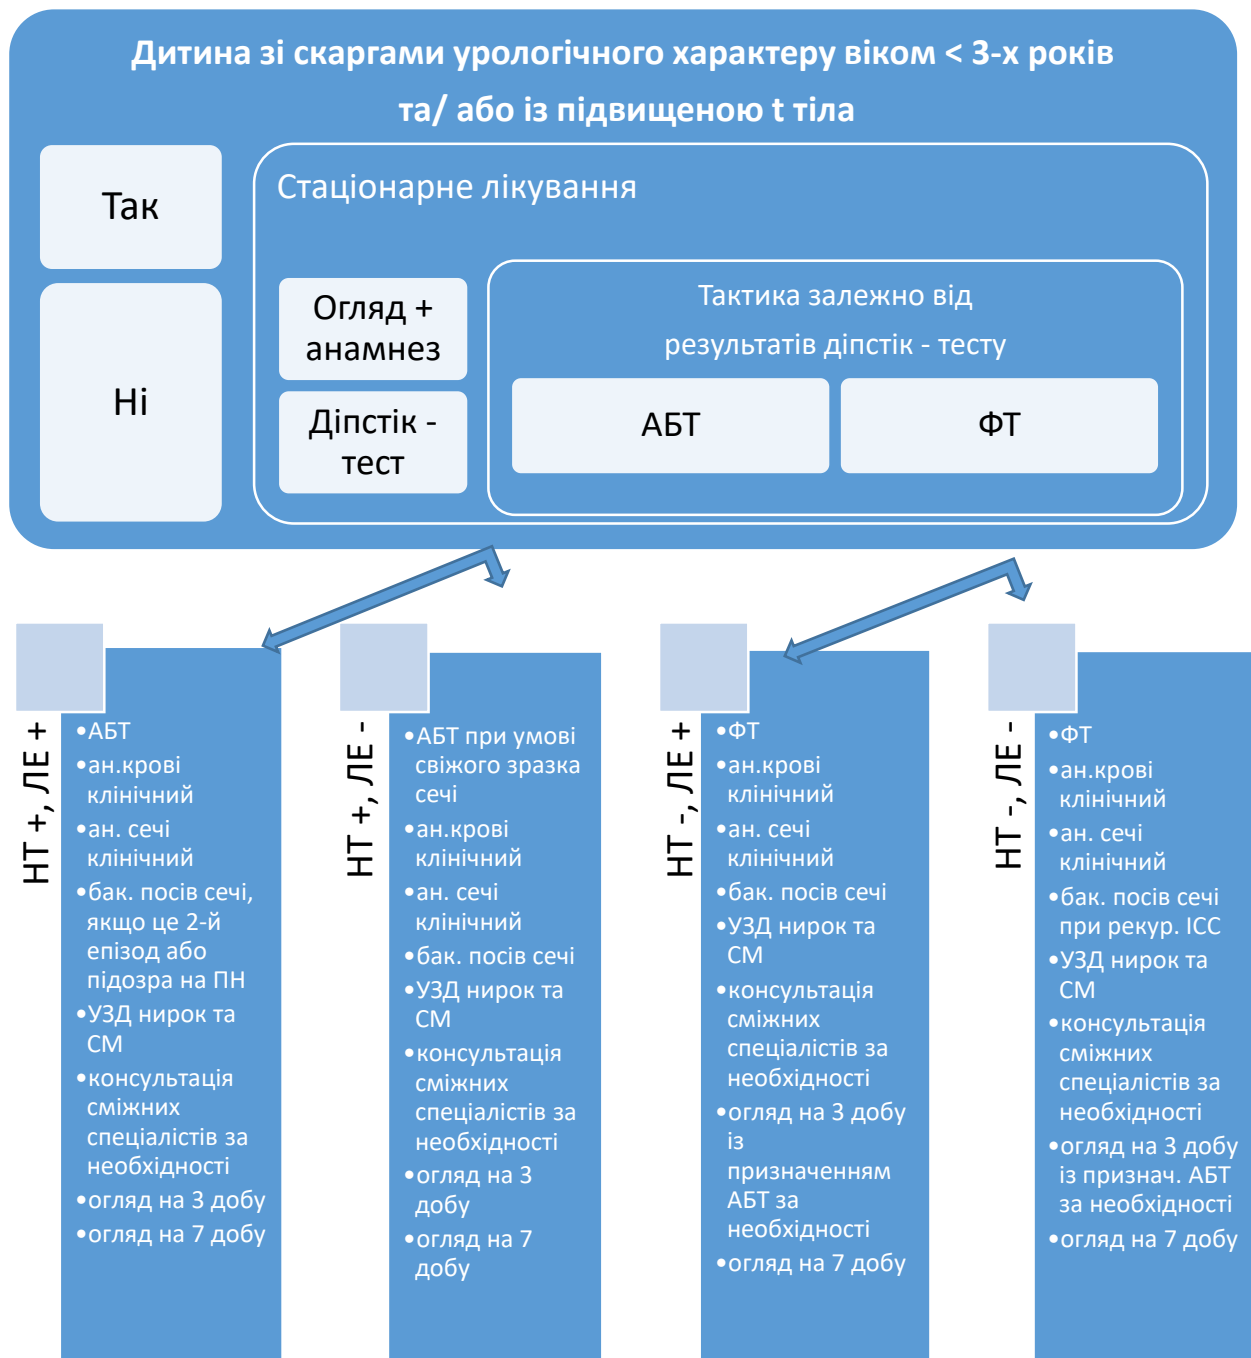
Дитина зі скаргами урологічного характеру віком < 3-х років та/ або із підвищеною t тіла

Так

Ні

Стаціонарне лікування

Огляд + анамнез

Діпстік - тест

Тактика залежно від результатів діпстік - тесту

АБТ

ФТ

НТ +, ЛЕ +

• АБТ
• ан.крові клінічний
• ан. сечі клінічний
• бак. посів сечі, якщо це 2-й епізод або підозра на ПН
• УЗД нирок та СМ
• консультація суміжних спеціалістів за необхідності
• огляд на 3 добу
• огляд на 7 добу

НТ +, ЛЕ -

• АБТ при умові свіжого зразка сечі
• ан.крові клінічний
• ан. сечі клінічний
• бак. посів сечі
• УЗД нирок та СМ
• консультація суміжних спеціалістів за необхідності
• огляд на 3 добу
• огляд на 7 добу

НТ -, ЛЕ +

• ФТ
• ан.крові клінічний
• ан. сечі клінічний
• бак. посів сечі
• УЗД нирок та СМ
• консультація суміжних спеціалістів за необхідності
• огляд на 3 добу із призначенням АБТ за необхідності
• огляд на 7 добу

НТ -, ЛЕ -

• ФТ
• ан.крові клінічний
• ан. сечі клінічний
• бак. посів сечі при рекур. ІСС
• УЗД нирок та СМ
• консультація суміжних спеціалістів за необхідності
• огляд на 3 добу із признач. АБТ за необхідності
• огляд на 7 добу